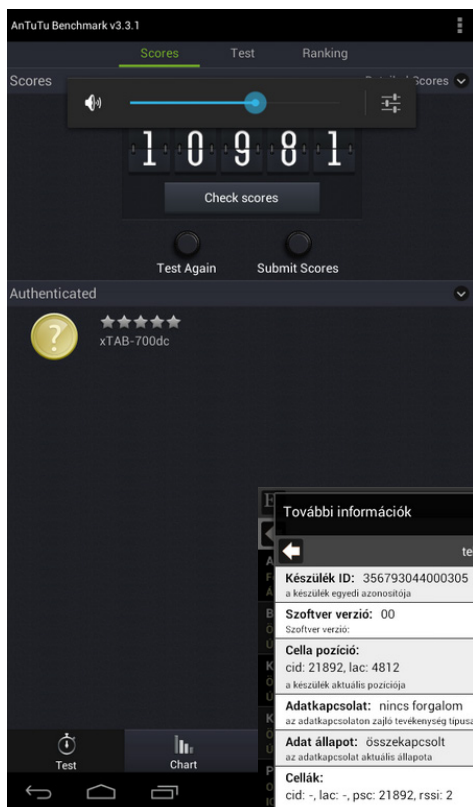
AnTuTu Benchmark v3.3.1

Scores Test Ranking

Scores

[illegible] Scores

1 0 9 8 1

Check scores

Test Again Submit Scores

Authenticated

?

xTAB-700dc

További információk

te

Készülék ID: 356793044000305
a készülék egyedi azonosítója

Szoftver verzió: 00
Szoftver verzió:

Cella pozíció:
cid: 21892, lac: 4812
a készülék aktuális pozíciója

Adatkapcsolat: nincs forgalom
az adatkapcsolaton zajló tevékenység típusa

Adat állapot: összekapcsolt
az adatkapcsolat aktuális állapota

Cellák:
cid: -, lac: -, psc: 21892, rssi: 2

Test

Chart